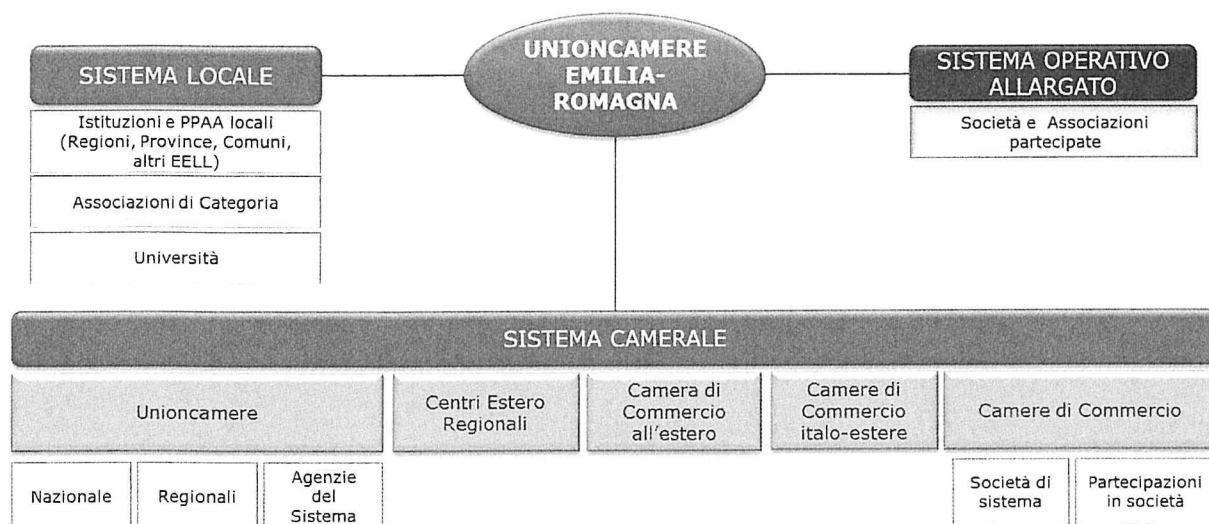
UNIONCAMERE EMILIA-ROMAGNA

SISTEMA LOCALE

Istituzioni e PPAA locali (Regioni, Province, Comuni, altri EELL)

Associazioni di Categoria

Università

SISTEMA OPERATIVO ALLARGATO

Società e Associazioni partecipate

SISTEMA CAMERALE

Unioncamere

Nazionale

Regionali

Agenzie del Sistema

Centri Estero Regionali

Camera di Commercio all'estero

Camere di Commercio italo-estere

Camere di Commercio

Società di sistema

Partecipazioni in società